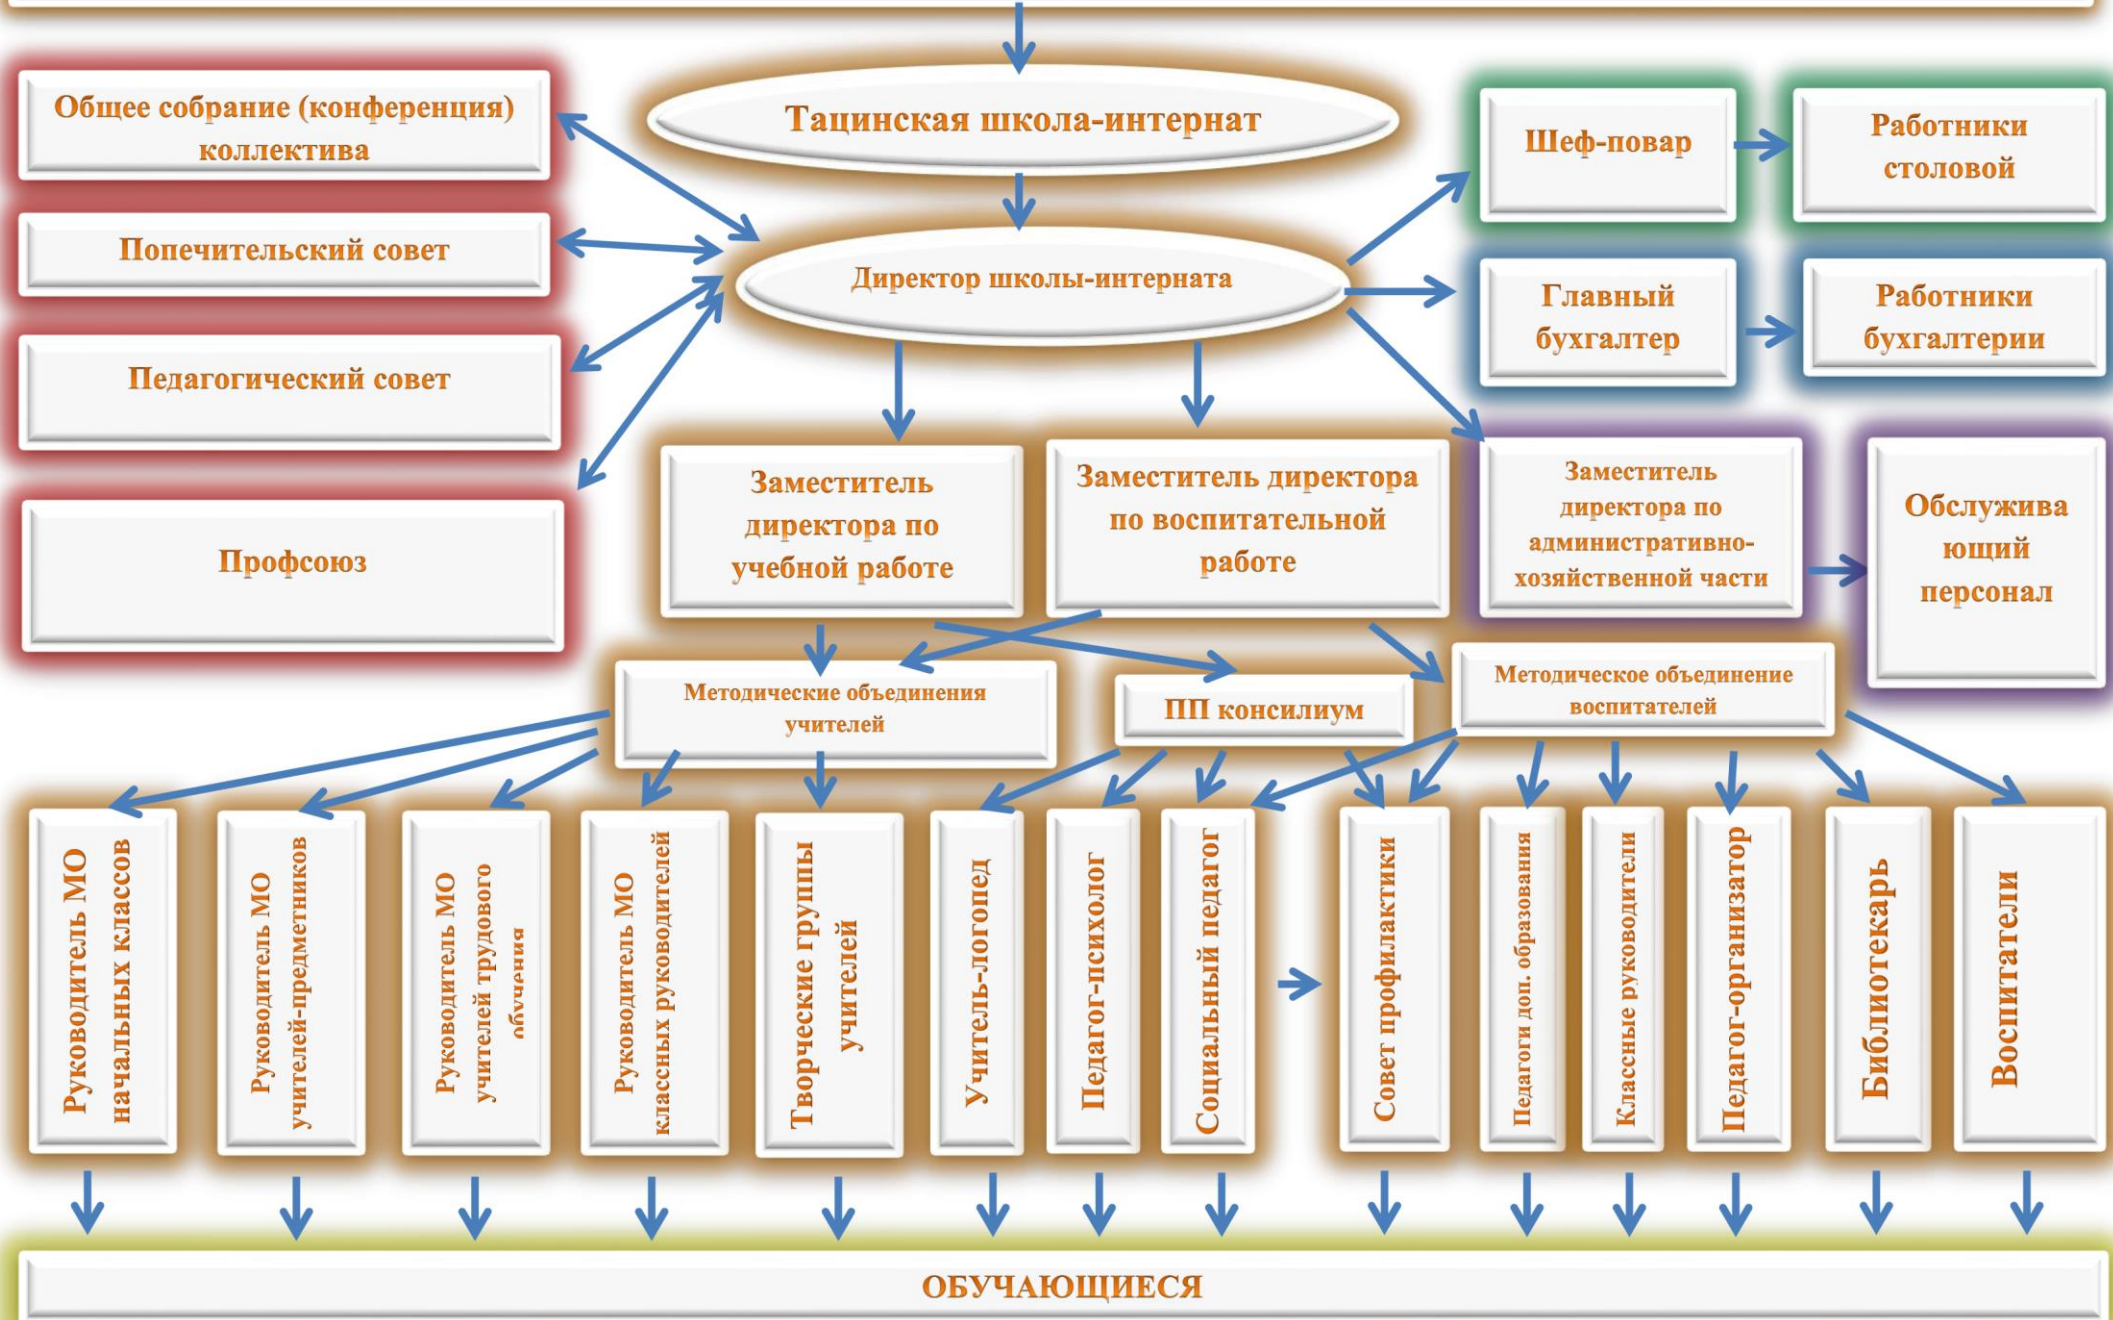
Общее собрание (конференция) коллектива

Попечительский совет

Педагогический совет

Профсоюз

Тацинская школа-интернат

Директор школы-интерната

Шеф-повар

Работники столовой

Главный бухгалтер

Работники бухгалтерии

Заместитель директора по учебной работе

Заместитель директора по воспитательной работе

Заместитель директора по административно-хозяйственной части

Обслужива ющий персонал

Методические объединения учителей

ПП консилиум

Методическое объединение воспитателей

Руководитель МО начальных классов

Руководитель МО учителей-предметников

Руководитель МО учителей трудового обучения

Руководитель МО классных руководителей

Творческие группы учителей

Учитель-логопед

Педагог-психолог

Социальный педагог

Совет профилактики

Педагоги доп. образования

Классные руководители

Педагог-организатор

Библиотекарь

Воспитатели

ОБУЧАЮЩИЕСЯ